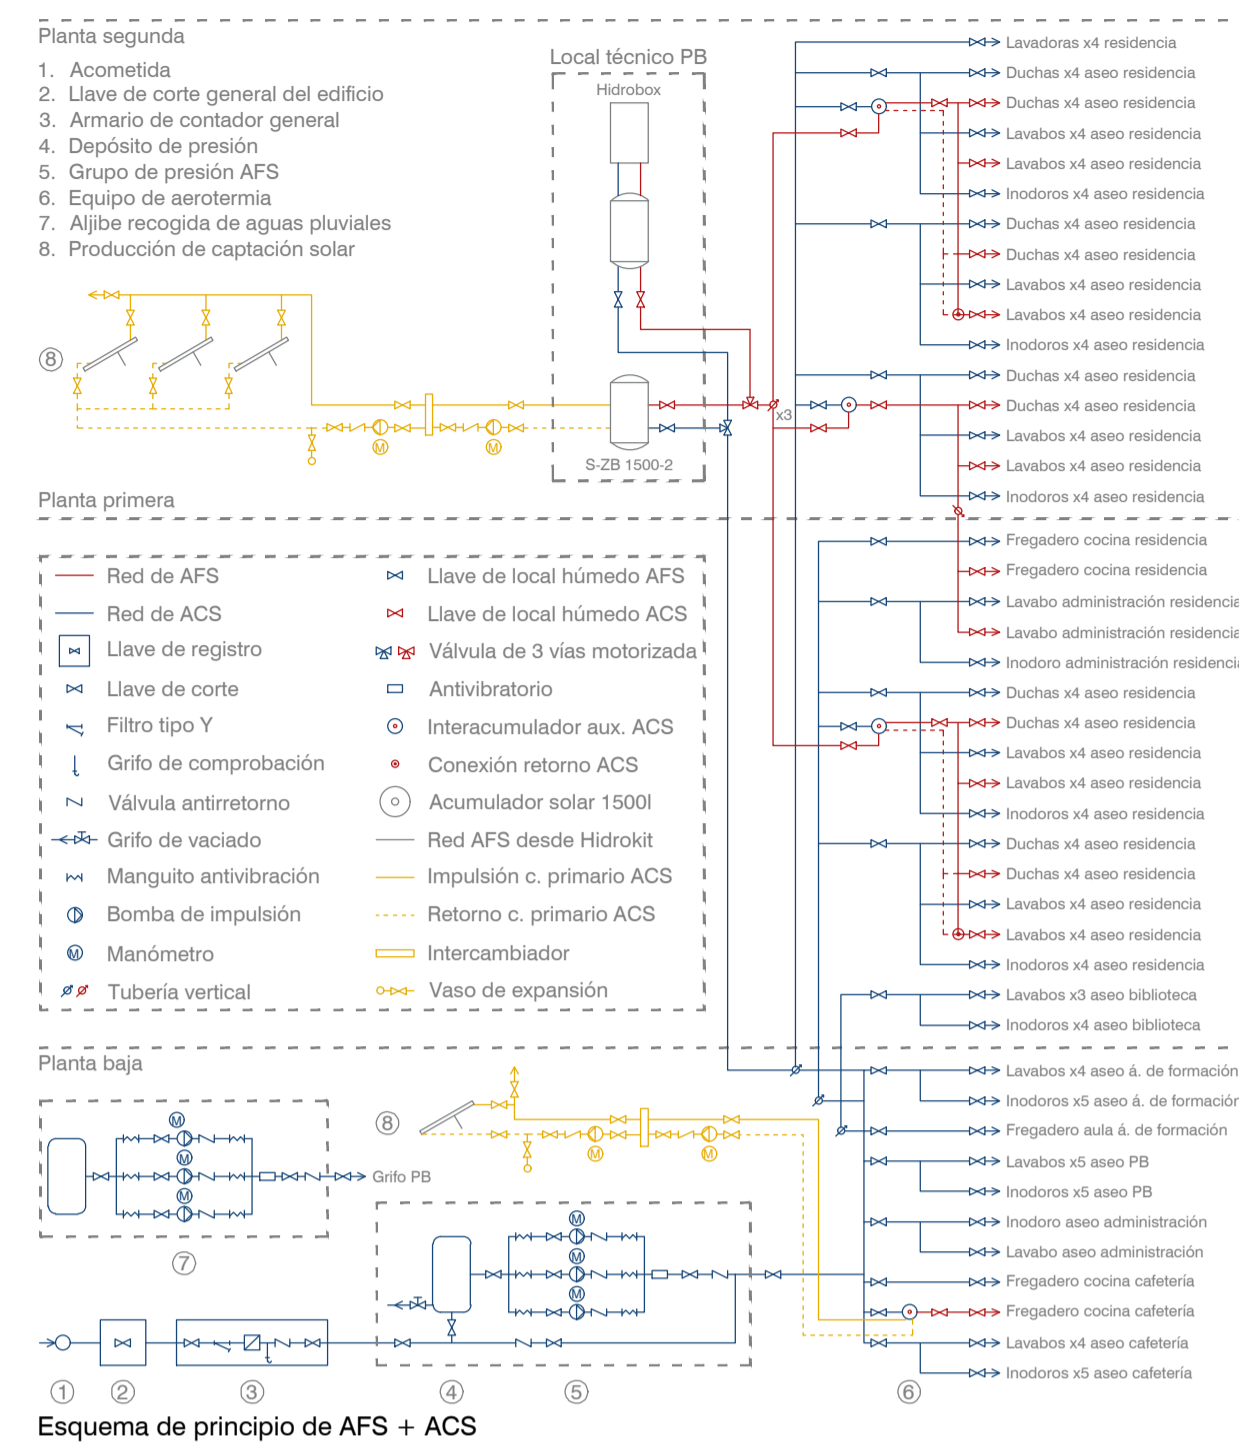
Planta segunda

1. Acometida
2. Llave de corte general del edificio
3. Armario de contador general
4. Depósito de presión
5. Grupo de presión AFS
6. Equipo de aerotermia
7. Aljibe recogida de aguas pluviales
8. Producción de captación solar

Local técnico PB
Hidrobox
S-ZB 1500-2
x3

8

Lavadoras x4 residencia
Duchas x4 aseo residencia
Duchas x4 aseo residencia
Lavabos x4 aseo residencia
Lavabos x4 aseo residencia
Inodoros x4 aseo residencia
Duchas x4 aseo residencia
Duchas x4 aseo residencia
Lavabos x4 aseo residencia
Lavabos x4 aseo residencia
Inodoros x4 aseo residencia
Duchas x4 aseo residencia
Duchas x4 aseo residencia
Lavabos x4 aseo residencia
Lavabos x4 aseo residencia
Inodoros x4 aseo residencia

Planta primera

Fregadero cocina residencia
Fregadero cocina residencia
Lavabo administración residencia
Lavabo administración residencia
Inodoro administración residencia
Duchas x4 aseo residencia
Duchas x4 aseo residencia
Lavabos x4 aseo residencia
Lavabos x4 aseo residencia
Inodoros x4 aseo residencia
Duchas x4 aseo residencia
Duchas x4 aseo residencia
Lavabos x4 aseo residencia
Lavabos x4 aseo residencia
Inodoros x4 aseo residencia
Lavabos x3 aseo biblioteca
Inodoros x4 aseo biblioteca

Red de AFS
Red de ACS
Llave de registro
Llave de corte
Filtro tipo Y
Grifo de comprobación
Válvula antirretorno
Grifo de vaciado
Manguito antivibración
Bomba de impulsión
Manómetro
Tubería vertical
Llave de local húmedo AFS
Llave de local húmedo ACS
Válvula de 3 vías motorizada
Antivibratorio
Interacumulador aux. ACS
Conexión retorno ACS
Acumulador solar 1500l
Red AFS desde Hidrokit
Impulsión c. primario ACS
Retorno c. primario ACS
Intercambiador
Vaso de expansión

Planta baja

Grifo PB
7
8

Lavabos x4 aseo á. de formación
Inodoros x5 aseo á. de formación
Fregadero aula á. de formación
Lavabos x5 aseo PB
Inodoros x5 aseo PB
Inodoro aseo administración
Lavabo aseo administración
Fregadero cocina cafetería
Fregadero cocina cafetería
Lavabos x4 aseo cafetería
Inodoros x5 aseo cafetería

1 2 3 4 5 6

Esquema de principio de AFS + ACS